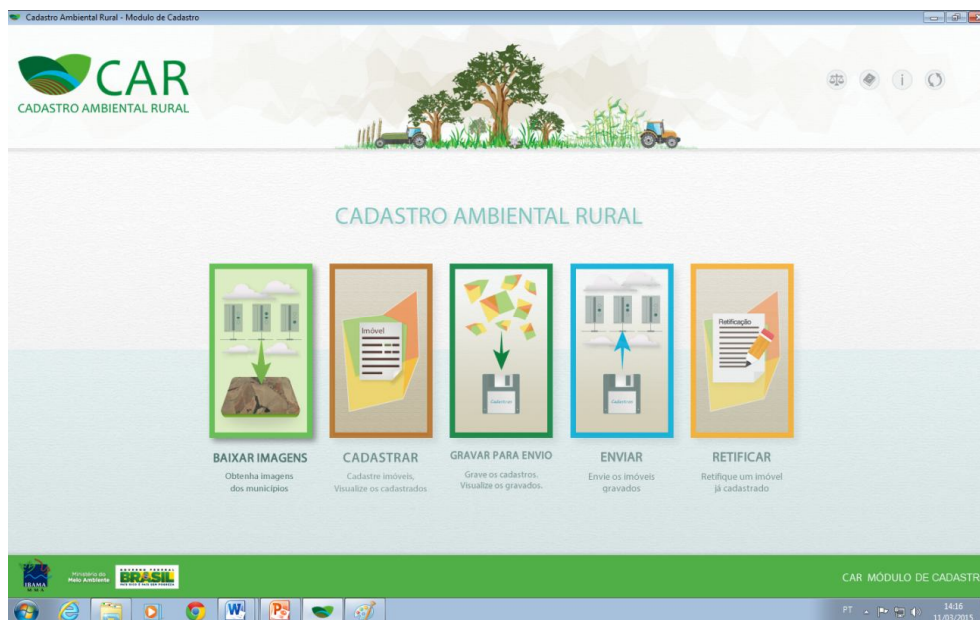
Cadastro Ambiental Rural - Modulo de Cadastro

CAR
CADASTRO AMBIENTAL RURAL

CADASTRO AMBIENTAL RURAL

Imóvel

Cadastrar

Cadastrar

Retificação

BAIXAR IMAGENS
Obtenha imagens dos municípios

CADASTRAR
Cadastre imóveis, Visualize os cadastrados

GRAVAR PARA ENVIO
Grave os cadastros. Visualize os gravados.

ENVIAR
Envie os imóveis gravados

RETIFICAR
Retifique um imóvel já cadastrado

IBAMA
MMA

Ministério do Meio Ambiente

GOVERNO FEDERAL
BRASIL
PAÍS RICO É PAÍS SEM POBREZA

CAR MÓDULO DE CADASTR

PT

14:16
11/03/2015